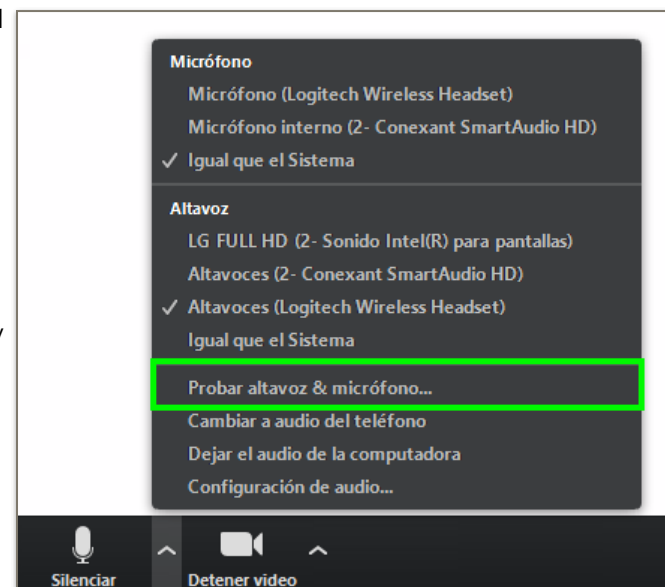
Micrófono
Micrófono (Logitech Wireless Headset)
Micrófono interno (2- Conexant SmartAudio HD)
✓ Igual que el Sistema

Altavoz
LG FULL HD (2- Sonido Intel(R) para pantallas)
Altavoces (2- Conexant SmartAudio HD)
✓ Altavoces (Logitech Wireless Headset)
Igual que el Sistema

Probar altavoz & micrófono...
Cambiar a audio del teléfono
Dejar el audio de la computadora
Configuración de audio...

Silenciar
Detener video